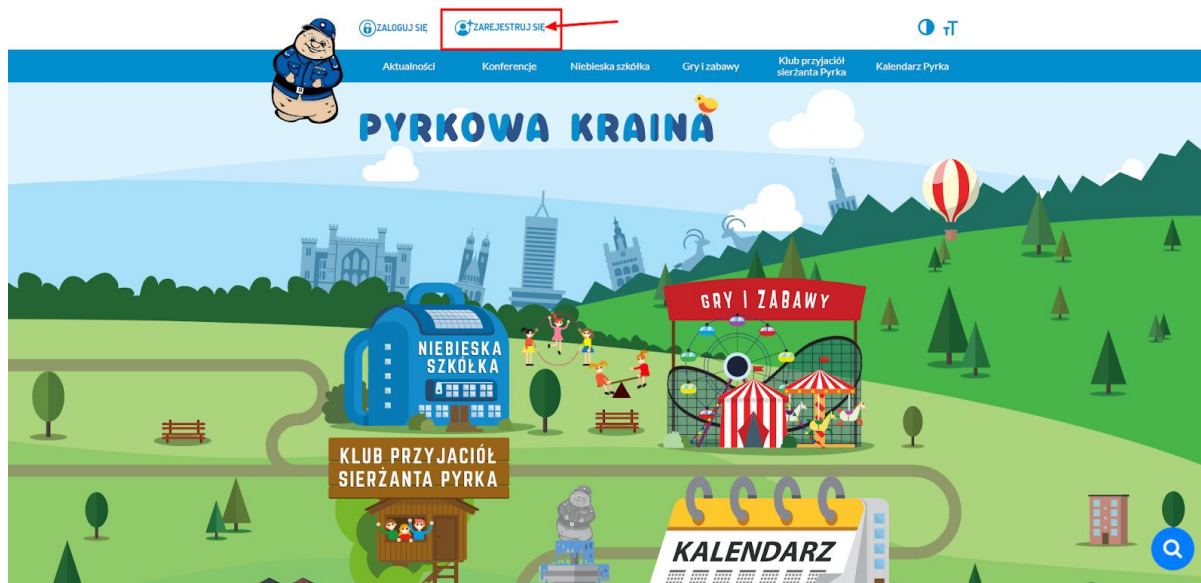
ZALOGUJ SIĘ

ZAREJESTRUJ SIĘ

Aktualności

Konferencje

Niebieska szkółka

Gry i zabawy

Klub przyjaciół sierżanta Pyrka

Kalendarz Pyrka

PYRKOWA KRAINA

GRY I ZABAWY

NIEBIESKA SZKÓŁKA

KLUB PRZYJACIÓŁ SIERŻANTA PYRKA

KALENDARZ